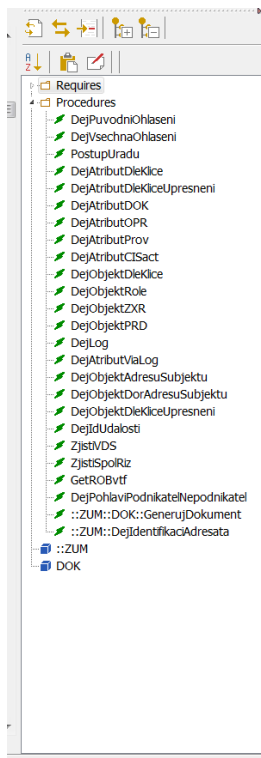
A
Z

Requires
Procedures
DejPuvodniOhlaseni
DejVsechnaOhlaseni
PostupUradu
DejAtributDleKlice
DejAtributDleKliceUpresneni
DejAtributDOK
DejAtributOPR
DejAtributProv
DejAtributCISact
DejObjektDleKlice
DejObjektRole
DejObjektZXR
DejObjektPRD
DejLog
DejAtributViaLog
DejObjektAdresuSubjektu
DejObjektDorAdresuSubjektu
DejObjektDleKliceUpresneni
DejIdUdalosti
ZjistiVDS
ZjistiSpolRiz
GetROBvtf
DejPohlaviPodnikatelNepodnikatel
::ZUM::DOK::GenerujDokument
::ZUM::DejIdentifikaciAdresata
::ZUM
DOK